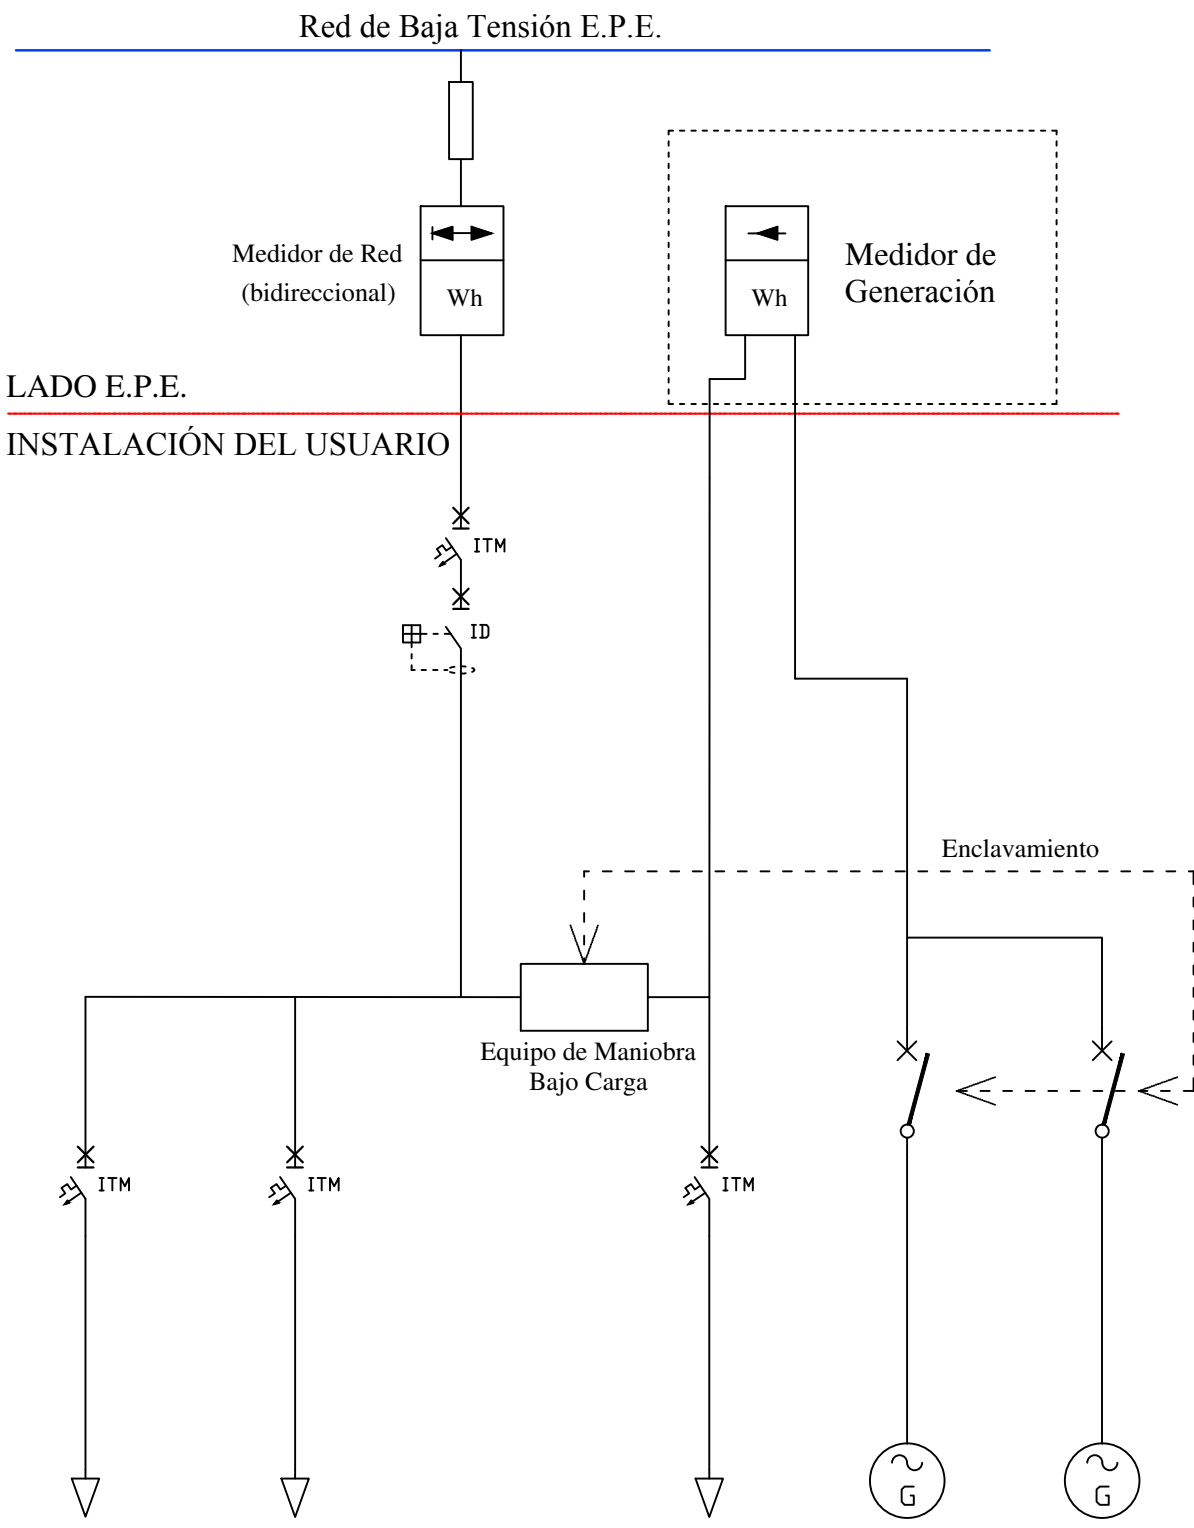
Red de Baja Tensión E.P.E.

Medidor de Red (bidireccional)

Wh

Wh

Medidor de Generación

LADO E.P.E.

INSTALACIÓN DEL USUARIO

ITM

ID

Enclavamiento

Equipo de Maniobra Bajo Carga

ITM

ITM

ITM

G

G